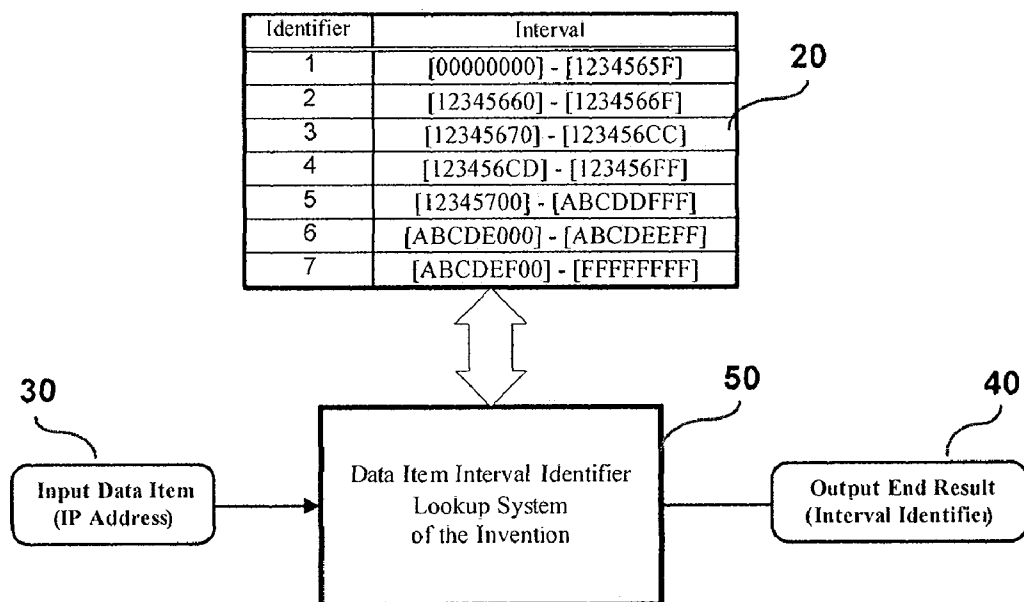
| Identifier | Interval |
|---|---|
| 1 | [00000000] - [1234565F] |
| 2 | [12345660] - [1234566F] |
| 3 | [12345670] - [123456CC] |
| 4 | [123456CD] - [123456FF] |
| 5 | [12345700] - [ABCDDFFF] |
| 6 | [ABCDE000] - [ABCDEEFF] |
| 7 | [ABCDEF00] - [FFFFFFFF] |

20

30

50

40

Input Data Item
(IP Address)

Data Item Interval Identifier
Lookup System
of the Invention

Output End Result
(Interval Identifier)